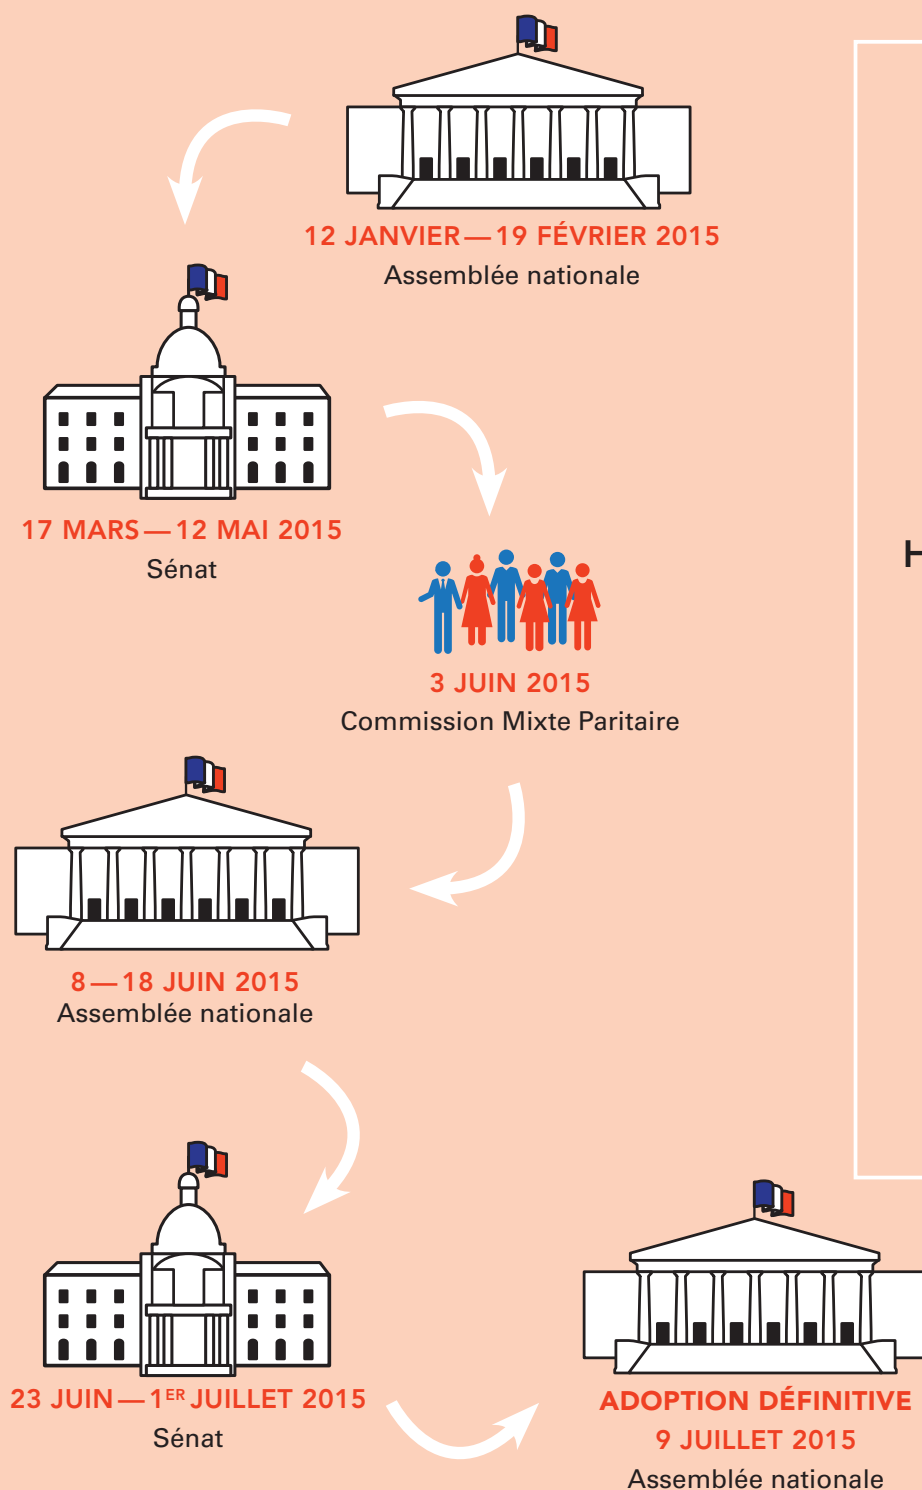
12 JANVIER — 19 FÉVRIER 2015
Assemblée nationale

17 MARS — 12 MAI 2015
Sénat

3 JUIN 2015
Commission Mixte Paritaire

8 — 18 JUIN 2015
Assemblée nationale

23 JUIN — 1$^{ER}$ JUILLET 2015
Sénat

ADOPTION DÉFINITIVE
9 JUILLET 2015
Assemblée nationale

H